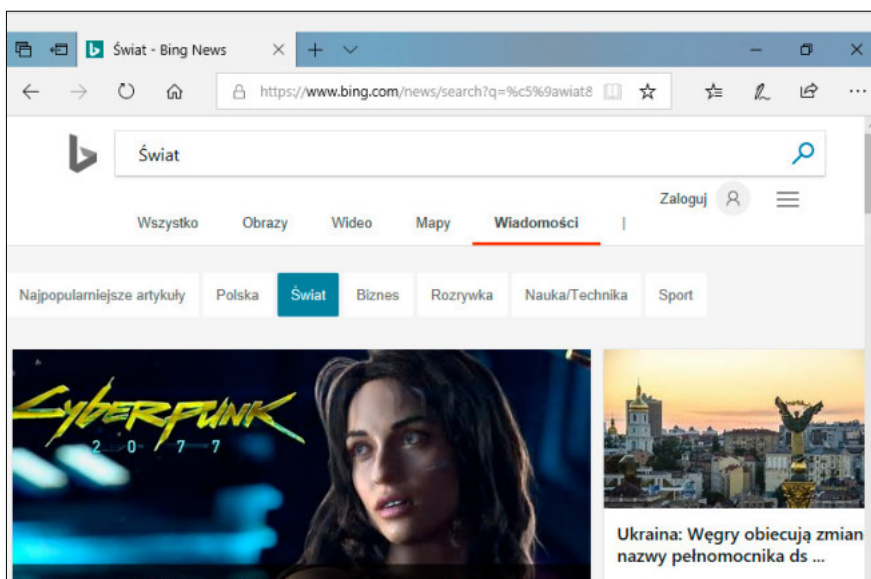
Świat - Bing News

https://www.bing.com/news/search?q=%c5%9awiat8

Świat

Zaloguj

Wszystko Obrazy Wideo Mapy Wiadomości |

Najpopularniejsze artykuły Polska Świat Biznes Rozrywka Nauka/Technika Sport

Cyberpunk 2077

Ukraina: Węgry obiecują zmian nazwy pełnomocnika ds ...